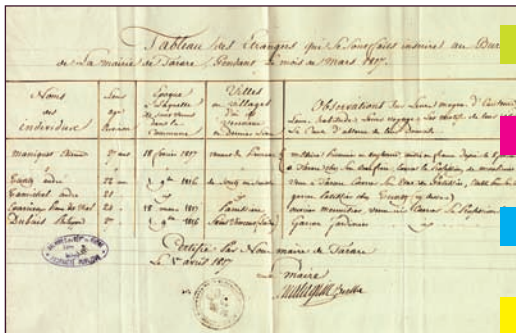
Tableau des Etrangers qui se sont faits inscrire au Bur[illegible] de la mairie de Tarare, pendant le mois de Mars 1817.

| Noms des individus | leur âge | Epoque de l'Arrivée | Villes ou villages d'où ils viennent | Observations sur leurs moyens d'existence |
|---|---|---|---|---|
| Maniquet Pierre | 27 ans | 18 février 1817 | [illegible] | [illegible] |
| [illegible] | 22 ans | 9 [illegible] 1816 | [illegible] | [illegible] |
| Chamichel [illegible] | 20 | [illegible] | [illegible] | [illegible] |
| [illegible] | 25 | 18 mars 1817 | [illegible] | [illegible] |
| Dubois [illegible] | 20 | 9 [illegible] 1816 | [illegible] | garçon jardinier |

Certifié par Nous maire de Tarare le 5 avril 1817

Le maire

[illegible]